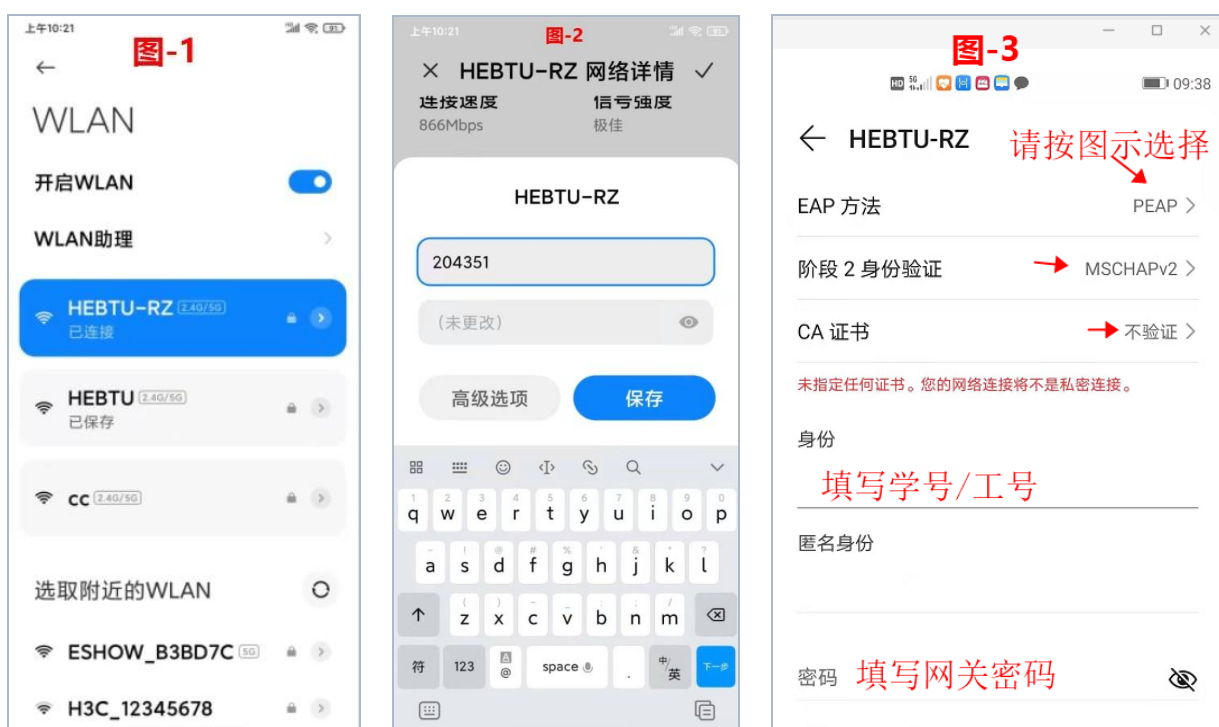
上午10:21

图-1

WLAN

开启WLAN

WLAN助理

HEBTU-RZ 2.4G/5G
已连接

HEBTU 2.4G/5G
已保存

cc 2.4G/5G

选取附近的WLAN

ESHOW_B3BD7C 5G

H3C_12345678

上午10:21

图-2

HEBTU-RZ 网络详情

连接速度
866Mbps

信号强度
极佳

HEBTU-RZ

204351

(未更改)

高级选项

保存

q w e r t y u i o p
a s d f g h j k l
z x c v b n m
符 123 @ space . 英 下一步

图-3

09:38

HEBTU-RZ

请按图示选择

EAP 方法 PEAP

阶段 2 身份验证 MSCHAPv2

CA 证书 不验证

未指定任何证书。您的网络连接将不是私密连接。

身份

填写学号/工号

匿名身份

密码 填写网关密码